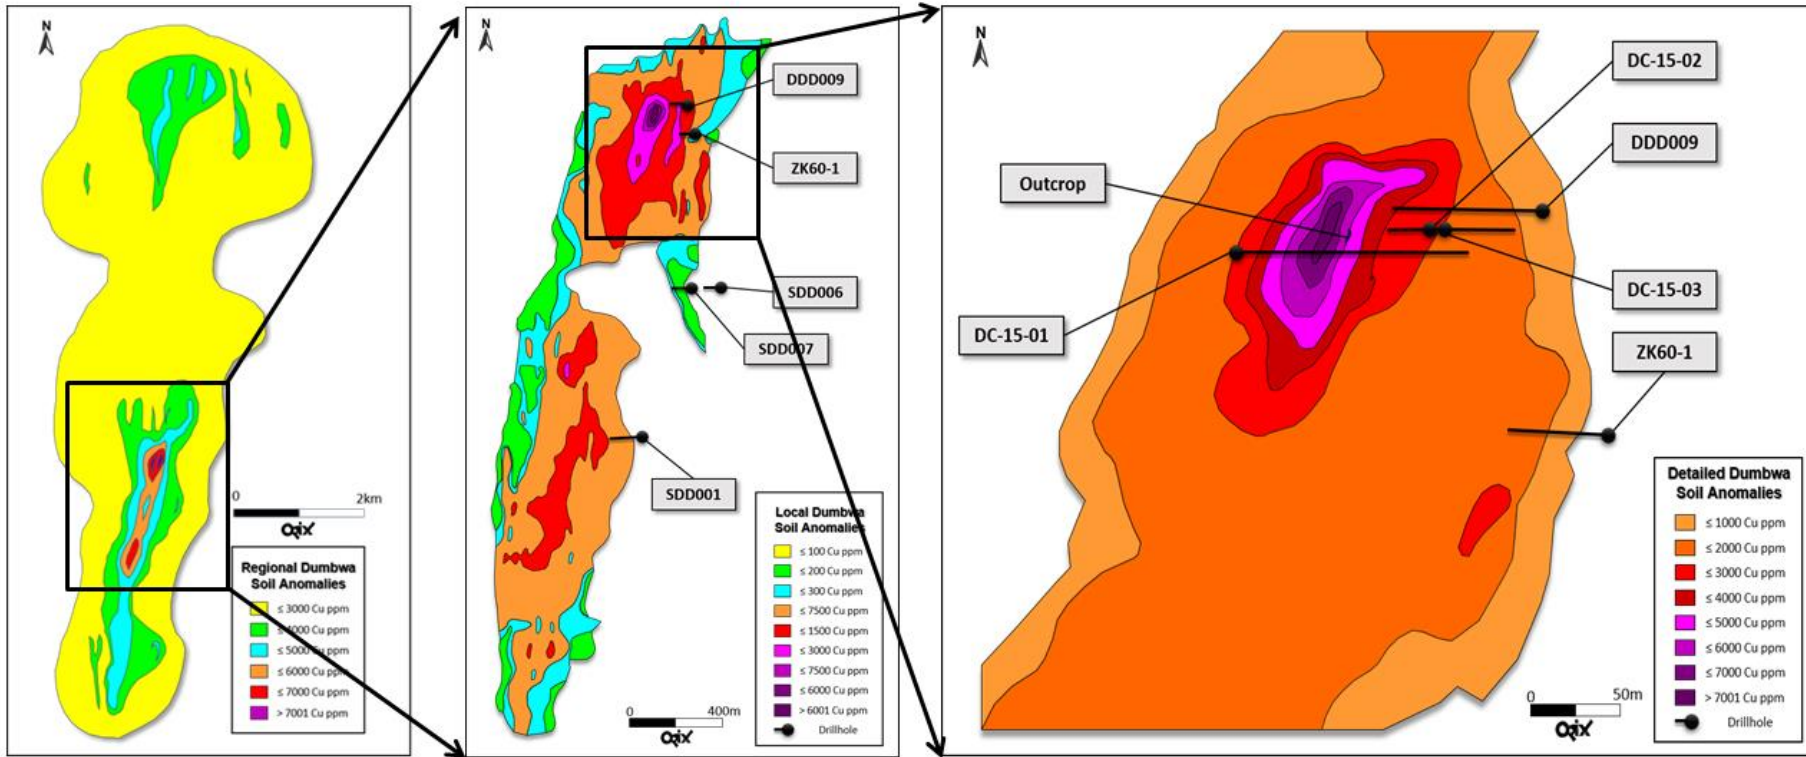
N

0 2km

Orix

Regional Dumbwa Soil Anomalies
≤ 3000 Cu ppm
≤ 4000 Cu ppm
≤ 5000 Cu ppm
≤ 6000 Cu ppm
≤ 7000 Cu ppm
> 7001 Cu ppm

N

DDD009
ZK60-1
SDD006
SDD007
SDD001

0 400m

Orix

Local Dumbwa Soil Anomalies
≤ 100 Cu ppm
≤ 200 Cu ppm
≤ 300 Cu ppm
≤ 7500 Cu ppm
≤ 1500 Cu ppm
≤ 3000 Cu ppm
≤ 7500 Cu ppm
≤ 6000 Cu ppm
> 6001 Cu ppm
Drillhole

N

DC-15-02
DDD009
Outcrop
DC-15-03
DC-15-01
ZK60-1

0 50m

Orix

Detailed Dumbwa Soil Anomalies
≤ 1000 Cu ppm
≤ 2000 Cu ppm
≤ 3000 Cu ppm
≤ 4000 Cu ppm
≤ 5000 Cu ppm
≤ 6000 Cu ppm
≤ 7000 Cu ppm
> 7001 Cu ppm
Drillhole